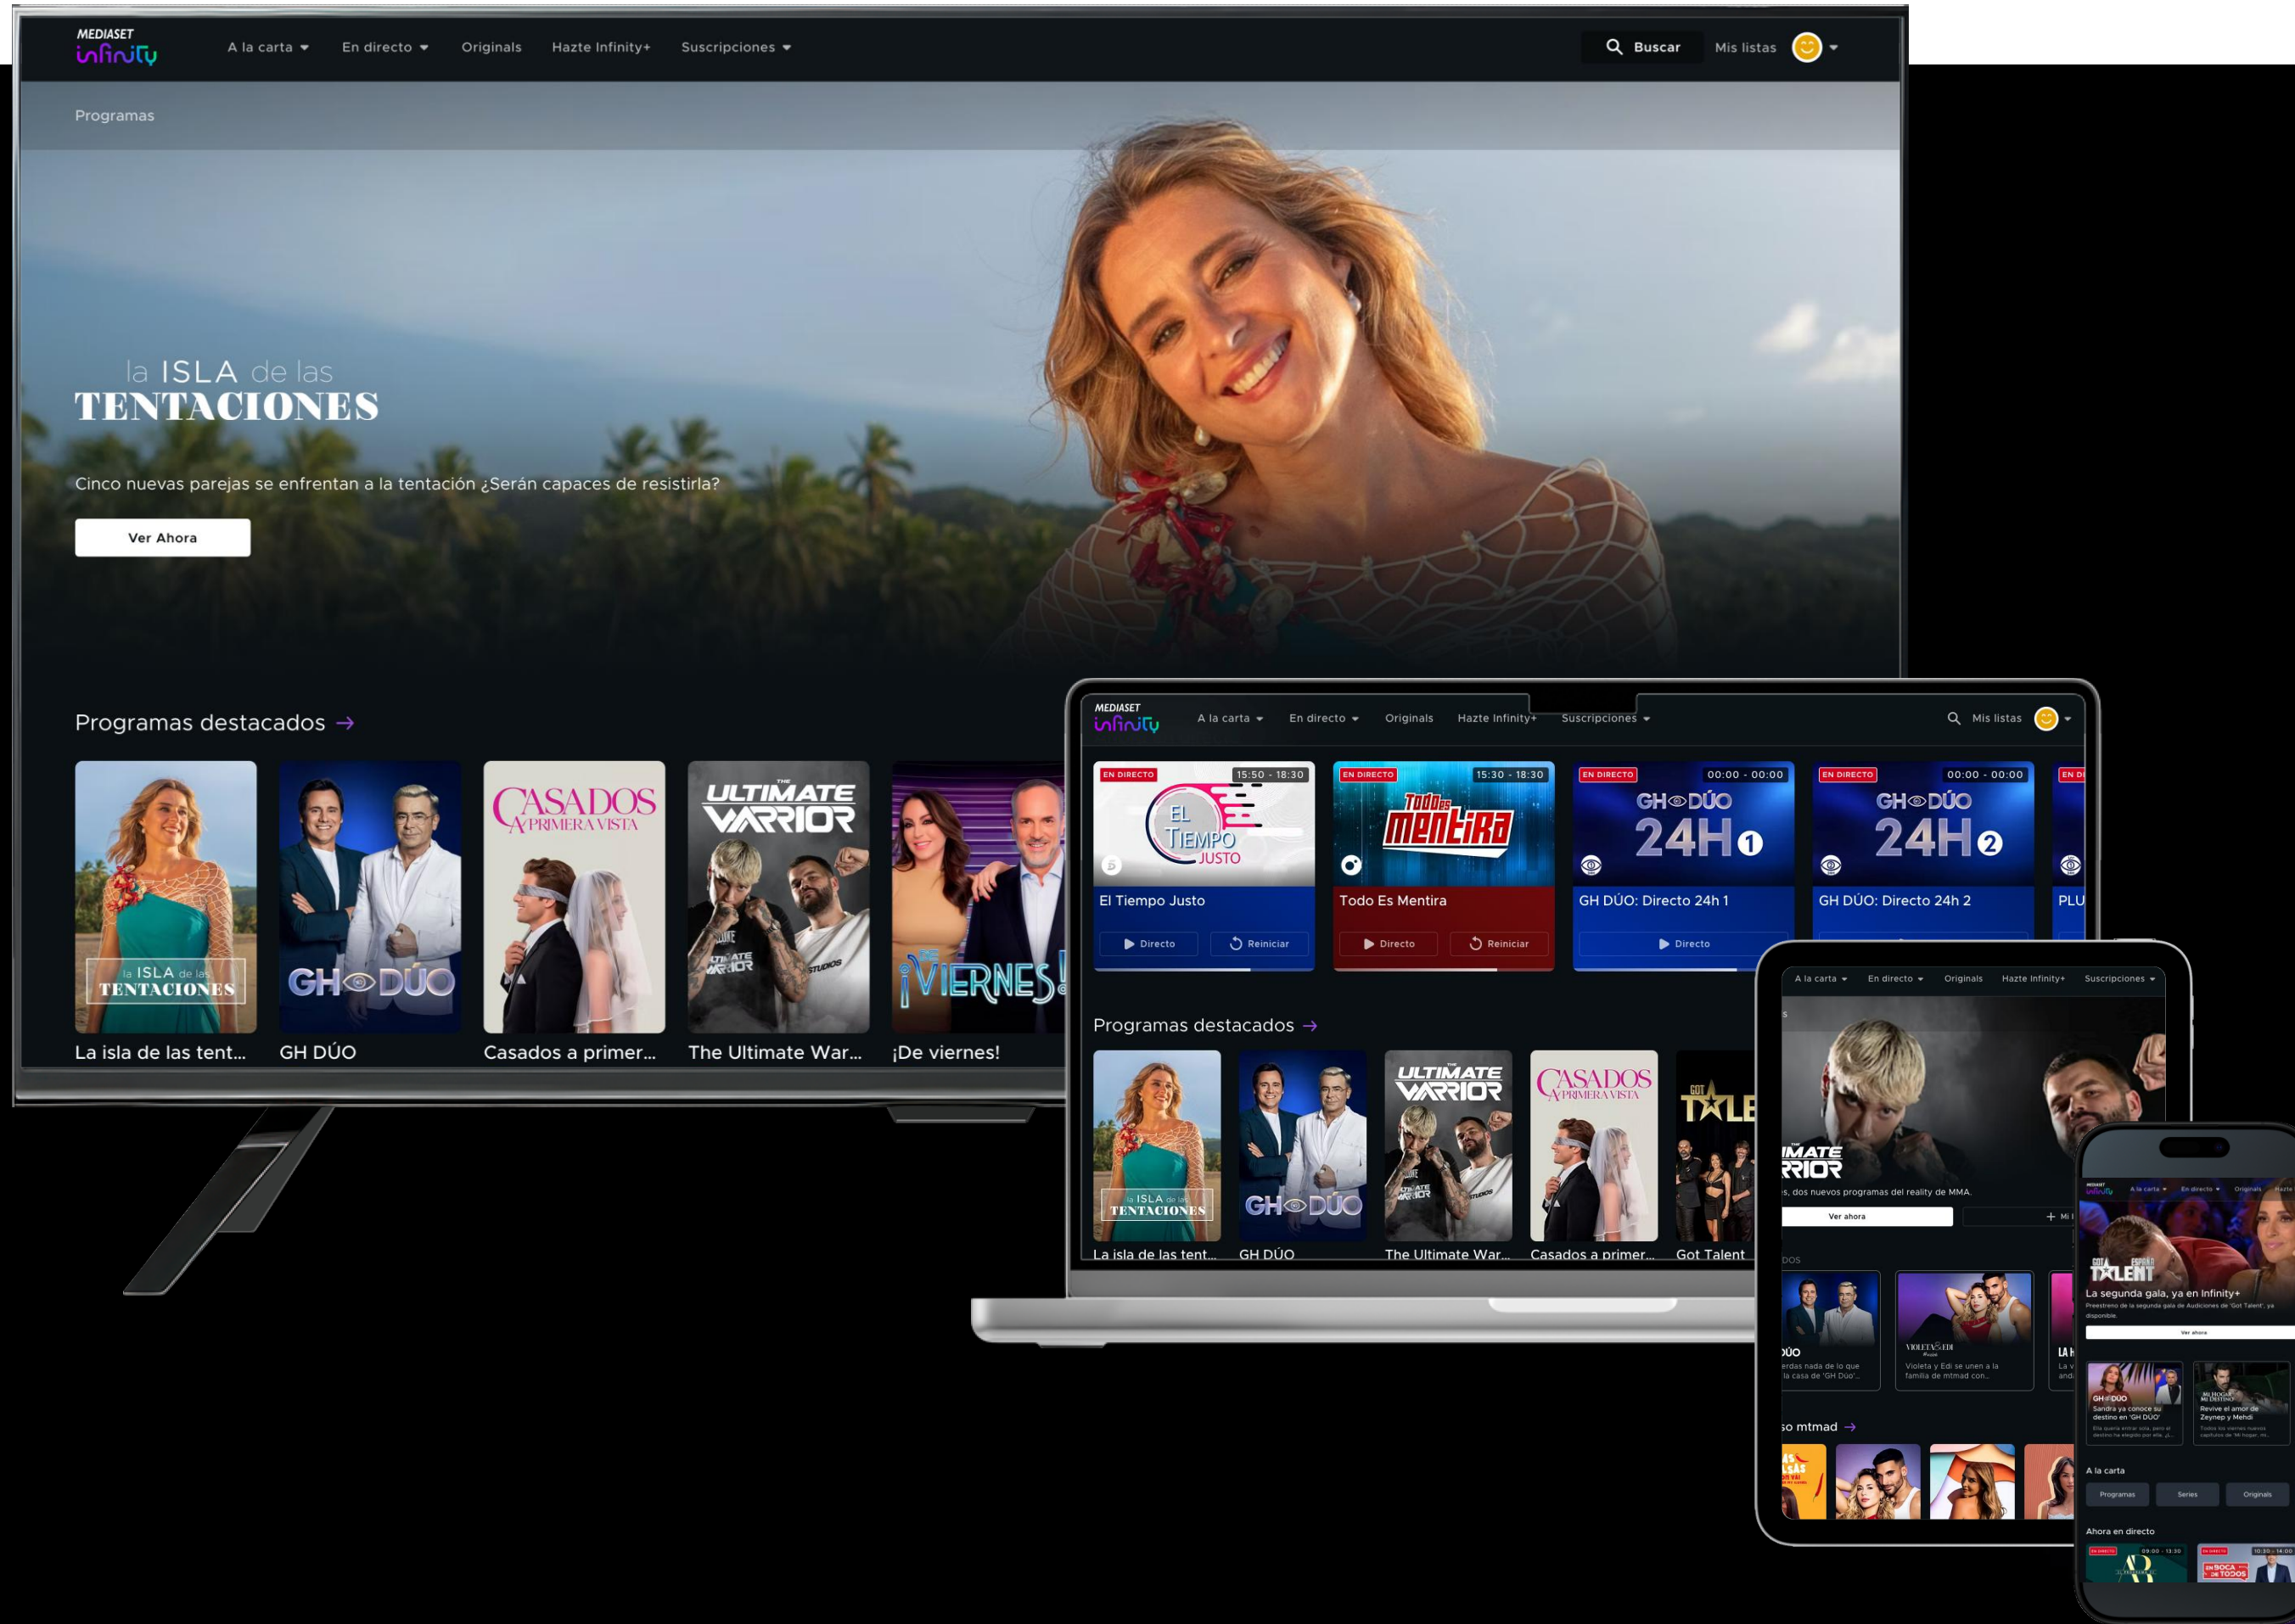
MEDIASET infinity

A la carta
En directo
Originals
Hazte Infinity+
Suscripciones
Buscar
Mis listas

Programas

la ISLA de las TENTACIONES

Cinco nuevas parejas se enfrentan a la tentación ¿Serán capaces de resistirla?

Ver Ahora

Programas destacados →

La isla de las tent...
GH DÚO
Casados a primer...
The Ultimate War...
¡De viernes!

MEDIASET infinity
A la carta
En directo
Originals
Hazte Infinity+
Suscripciones
Mis listas

EN DIRECTO 15:50 - 18:30
El Tiempo Justo
Directo
Reiniciar

EN DIRECTO 15:30 - 18:30
Todo Es Mentira
Directo
Reiniciar

EN DIRECTO 00:00 - 00:00
GH DÚO: Directo 24h 1
Directo

EN DIRECTO 00:00 - 00:00
GH DÚO: Directo 24h 2

Programas destacados →

La isla de las tent...
GH DÚO
The Ultimate War...
Casados a primer...
Got Talent

A la carta
En directo
Originals
Hazte Infinity+
Suscripciones

, dos nuevos programas del reality de MMA.
Ver ahora

Violeta y Edi se unen a la familia de mtmad con...

mtmad →

La segunda gala, ya en Infinity+
Ver ahora

A la carta
Programas
Series
Originals

Ahora en directo